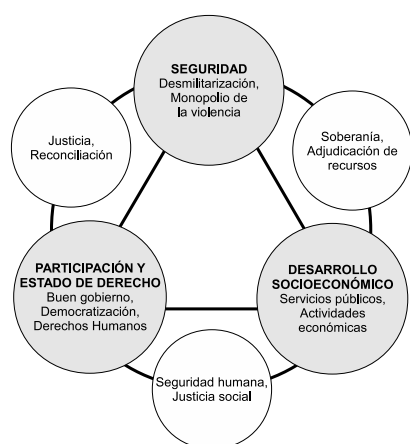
SEGURIDAD
Desmilitarización, Monopolio de la violencia

Justicia, Reconciliación

Soberanía, Adjudicación de recursos

PARTICIPACIÓN Y ESTADO DE DERECHO
Buen gobierno, Democratización, Derechos Humanos

DESARROLLO SOCIOECONÓMICO
Servicios públicos, Actividades económicas

Seguridad humana, Justicia social